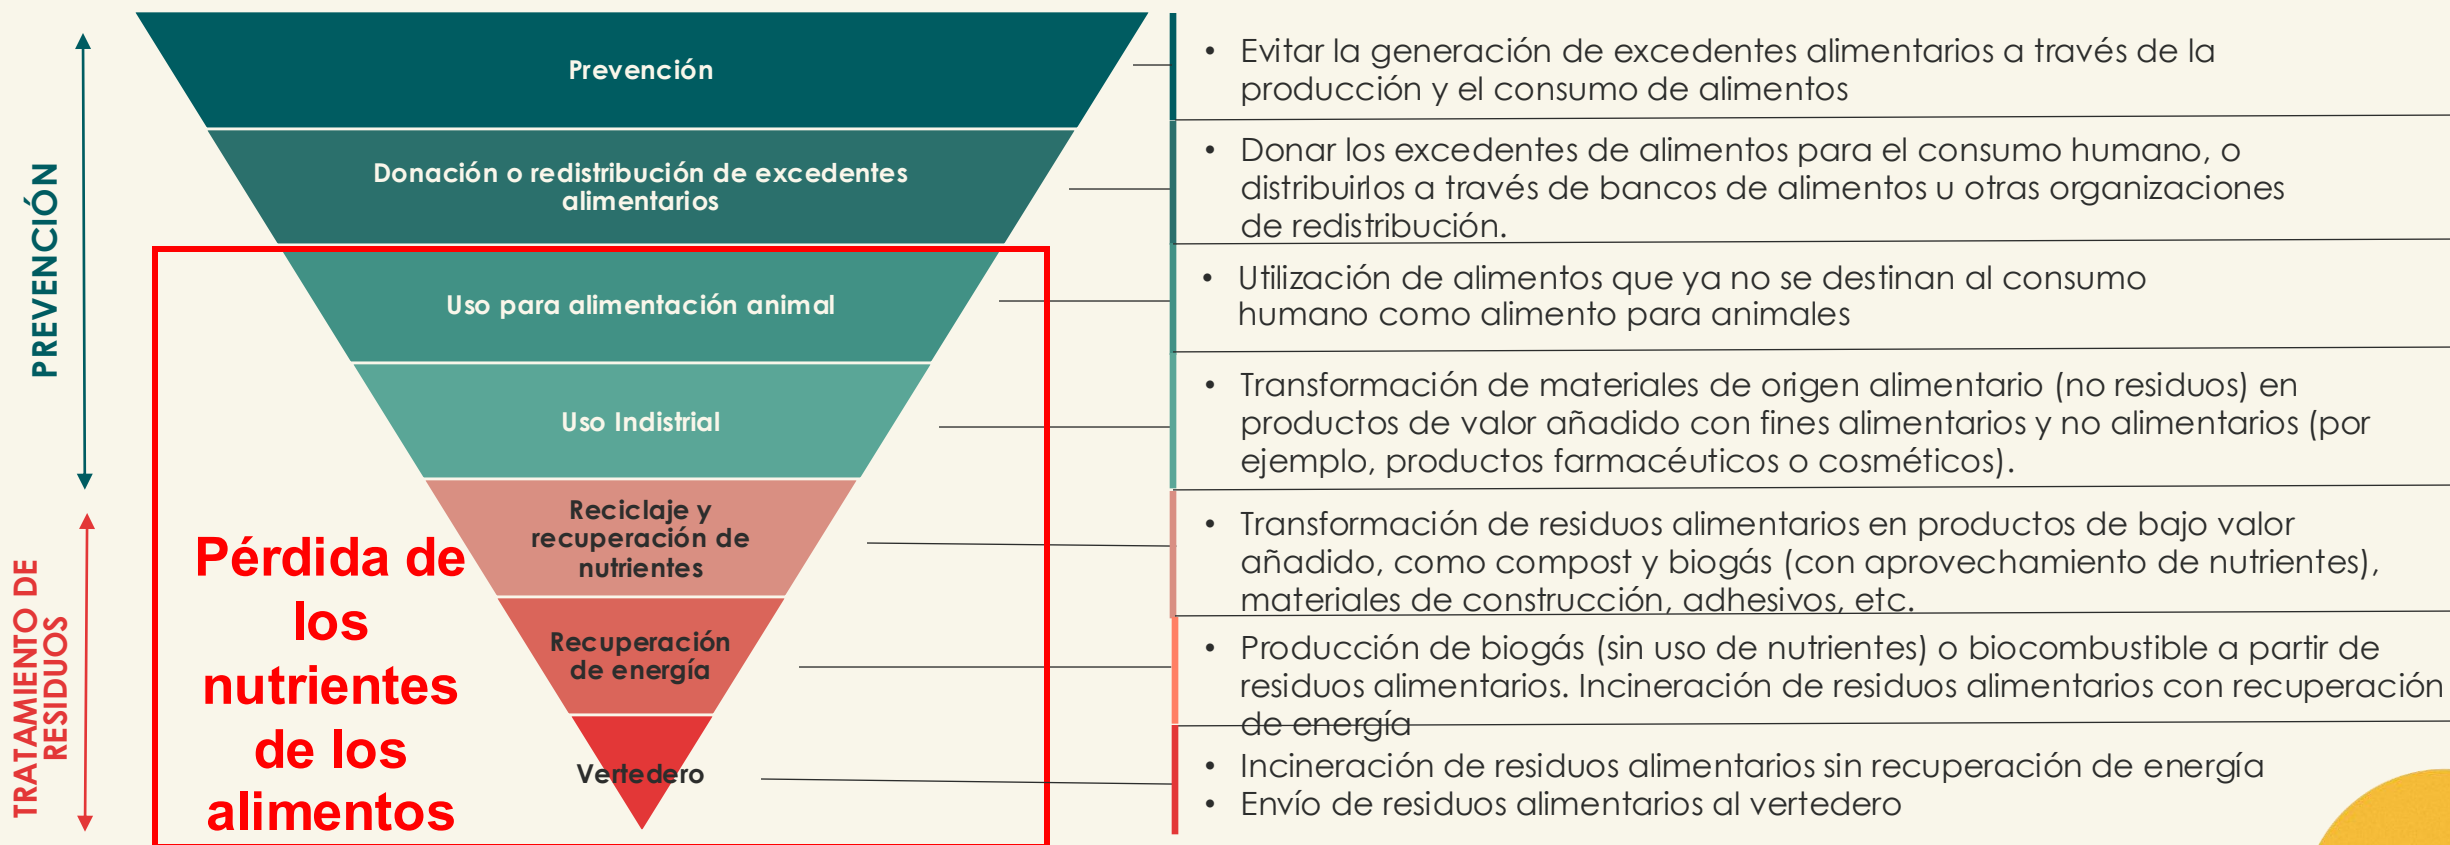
PREVENCIÓN

TRATAMIENTO DE RESIDUOS

Prevención

Donación o redistribución de excedentes alimentarios

Uso para alimentación animal

Uso Indistrial

Reciclaje y recuperación de nutrientes

Recuperación de energía

Vertedero

Pérdida de los nutrientes de los alimentos

• Evitar la generación de excedentes alimentarios a través de la producción y el consumo de alimentos

• Donar los excedentes de alimentos para el consumo humano, o distribuirlos a través de bancos de alimentos u otras organizaciones de redistribución.

• Utilización de alimentos que ya no se destinan al consumo humano como alimento para animales

• Transformación de materiales de origen alimentario (no residuos) en productos de valor añadido con fines alimentarios y no alimentarios (por ejemplo, productos farmacéuticos o cosméticos).

• Transformación de residuos alimentarios en productos de bajo valor añadido, como compost y biogás (con aprovechamiento de nutrientes), materiales de construcción, adhesivos, etc.

• Producción de biogás (sin uso de nutrientes) o biocombustible a partir de residuos alimentarios. Incineración de residuos alimentarios con recuperación de energía

• Incineración de residuos alimentarios sin recuperación de energía
• Envío de residuos alimentarios al vertedero